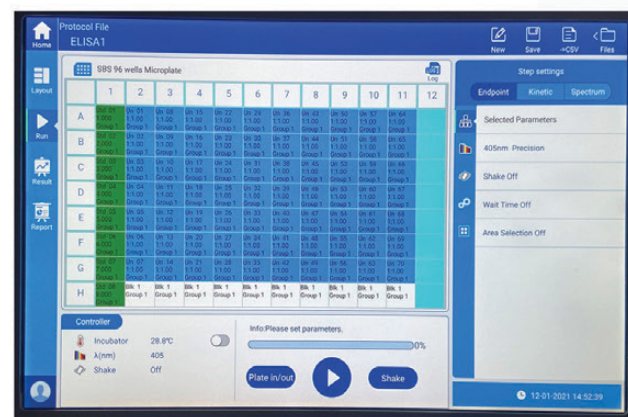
Home

Protocol File
ELISA1

New
Save
->CSV
Files

Layout

Run

Result

Report

SBS 96 wells Microplate

Log

| | 1 | 2 | 3 | 4 | 5 | 6 | 7 | 8 | 9 | 10 | 11 | 12 |
|---|---|---|---|---|---|---|---|---|---|---|---|---|
| A | Std 01 1.000 Group 1 | Un 01 1:1.00 Group 1 | Un 08 1:1.00 Group 1 | Un 15 1:1.00 Group 1 | Un 22 1:1.00 Group 1 | Un 29 1:1.00 Group 1 | Un 36 1:1.00 Group 1 | Un 43 1:1.00 Group 1 | Un 50 1:1.00 Group 1 | Un 57 1:1.00 Group 1 | Un 64 1:1.00 Group 1 | |
| B | Std 02 2.000 Group 1 | Un 02 1:1.00 Group 1 | Un 09 1:1.00 Group 1 | Un 16 1:1.00 Group 1 | Un 23 1:1.00 Group 1 | Un 30 1:1.00 Group 1 | Un 37 1:1.00 Group 1 | Un 44 1:1.00 Group 1 | Un 51 1:1.00 Group 1 | Un 58 1:1.00 Group 1 | Un 65 1:1.00 Group 1 | |
| C | Std 03 3.000 Group 1 | Un 03 1:1.00 Group 1 | Un 10 1:1.00 Group 1 | Un 17 1:1.00 Group 1 | Un 24 1:1.00 Group 1 | Un 31 1:1.00 Group 1 | Un 38 1:1.00 Group 1 | Un 45 1:1.00 Group 1 | Un 52 1:1.00 Group 1 | Un 59 1:1.00 Group 1 | Un 66 1:1.00 Group 1 | |
| D | Std 04 4.000 Group 1 | Un 04 1:1.00 Group 1 | Un 11 1:1.00 Group 1 | Un 18 1:1.00 Group 1 | Un 25 1:1.00 Group 1 | Un 32 1:1.00 Group 1 | Un 39 1:1.00 Group 1 | Un 46 1:1.00 Group 1 | Un 53 1:1.00 Group 1 | Un 60 1:1.00 Group 1 | Un 67 1:1.00 Group 1 | |
| E | Std 05 5.000 Group 1 | Un 05 1:1.00 Group 1 | Un 12 1:1.00 Group 1 | Un 19 1:1.00 Group 1 | Un 26 1:1.00 Group 1 | Un 33 1:1.00 Group 1 | Un 40 1:1.00 Group 1 | Un 47 1:1.00 Group 1 | Un 54 1:1.00 Group 1 | Un 61 1:1.00 Group 1 | Un 68 1:1.00 Group 1 | |
| F | Std 06 6.000 Group 1 | Un 06 1:1.00 Group 1 | Un 13 1:1.00 Group 1 | Un 20 1:1.00 Group 1 | Un 27 1:1.00 Group 1 | Un 34 1:1.00 Group 1 | Un 41 1:1.00 Group 1 | Un 48 1:1.00 Group 1 | Un 55 1:1.00 Group 1 | Un 62 1:1.00 Group 1 | Un 69 1:1.00 Group 1 | |
| G | Std 07 7.000 Group 1 | Un 07 1:1.00 Group 1 | Un 14 1:1.00 Group 1 | Un 21 1:1.00 Group 1 | Un 28 1:1.00 Group 1 | Un 35 1:1.00 Group 1 | Un 42 1:1.00 Group 1 | Un 49 1:1.00 Group 1 | Un 56 1:1.00 Group 1 | Un 63 1:1.00 Group 1 | Un 70 1:1.00 Group 1 | |
| H | Std 08 8.000 Group 1 | Blk 1 Group 1 | Blk 1 Group 1 | Blk 1 Group 1 | Blk 1 Group 1 | Blk 1 Group 1 | Blk 1 Group 1 | Blk 1 Group 1 | Blk 1 Group 1 | Blk 1 Group 1 | Blk 1 Group 1 | |

Step settings

Endpoint
Kinetic
Spectrum

Selected Parameters

405nm Precision

Shake Off

Wait Time Off

Area Selection Off

Controller

Incubator 28.8°C
λ(nm) 405
Shake Off

Info:Please set parameters.

0%

Plate in/out

Shake

12-01-2021 14:52:39